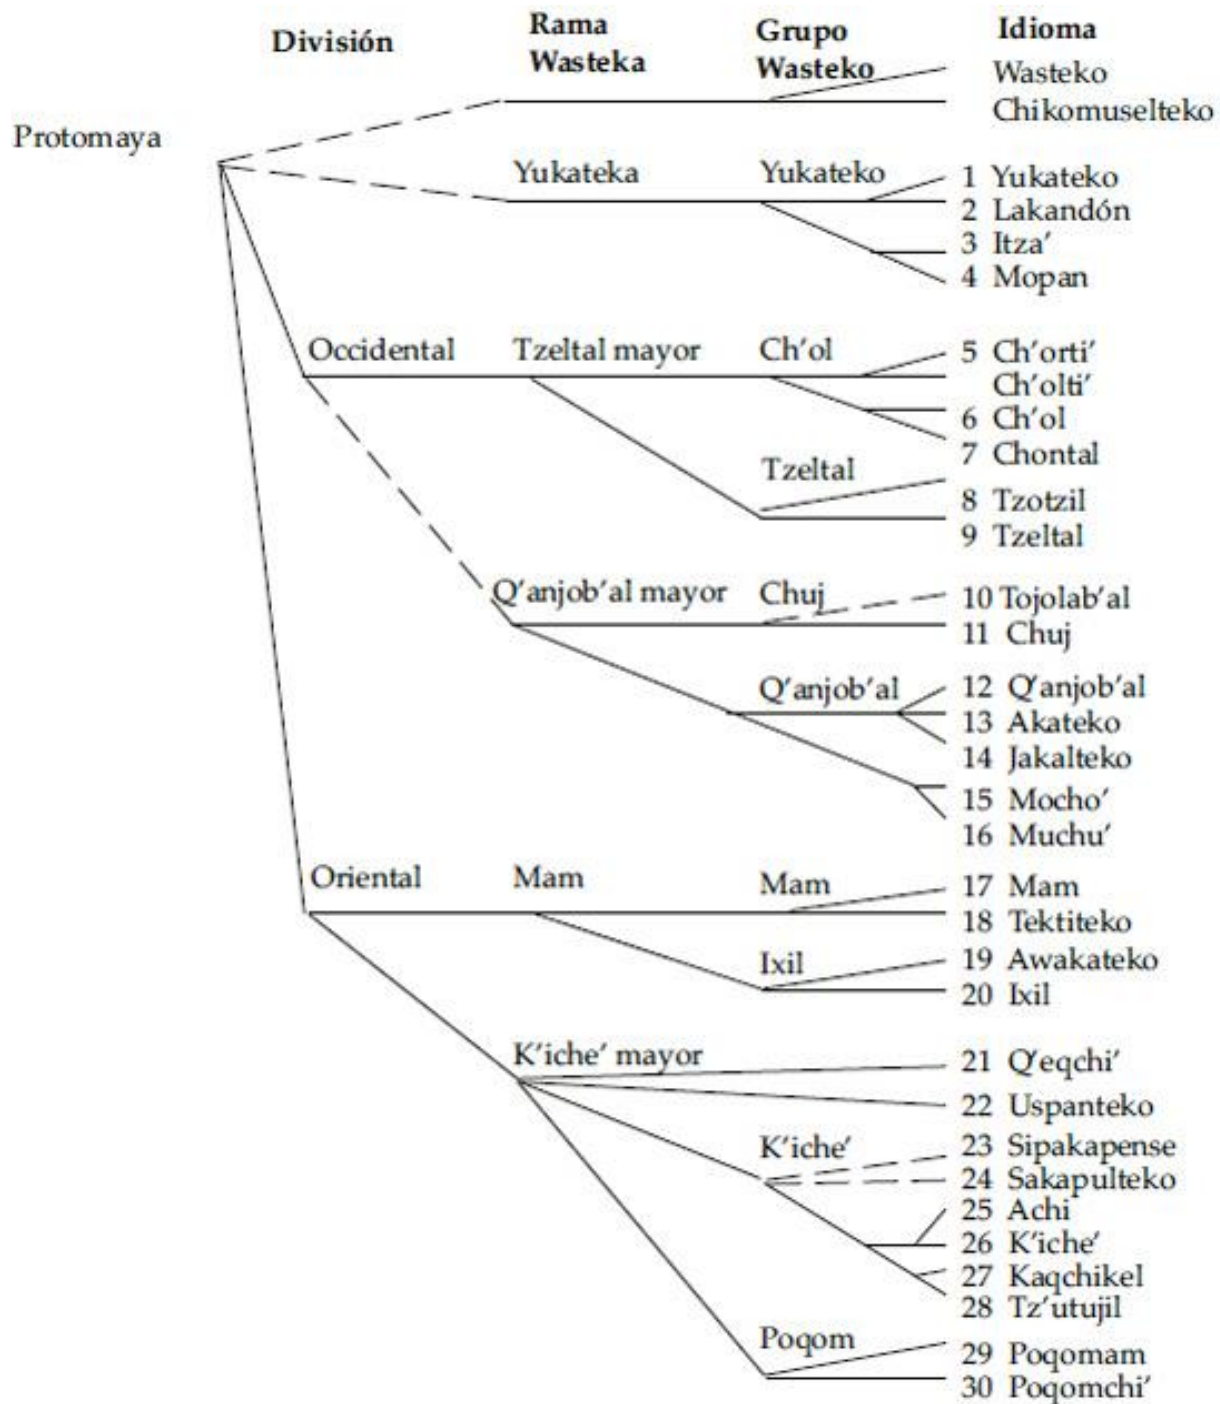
División
Rama Wasteka
Grupo Wasteko
Idioma

Protomaya

Wasteko
Chikomuselteko

Yukateka
Yukateko
1 Yukateko
2 Lakandón
3 Itza'
4 Mopan

Occidental
Tzeltal mayor
Ch'ol
5 Ch'orti'
Ch'olti'
6 Ch'ol
7 Chontal
Tzeltal
8 Tzotzil
9 Tzeltal

Q'anjob'al mayor
Chuj
10 Tojolab'al
11 Chuj
Q'anjob'al
12 Q'anjob'al
13 Akateko
14 Jakalteko
15 Mocho'
16 Muchu'

Oriental
Mam
Mam
17 Mam
18 Tektiteko
Ixil
19 Awakateko
20 Ixil

K'iche' mayor
21 Q'eqchi'
22 Uspanteko
K'iche'
23 Sipakapense
24 Sakapulteko
25 Achi
26 K'iche'
27 Kaqchikel
28 Tz'utujil
Poqom
29 Poqomam
30 Poqomchi'